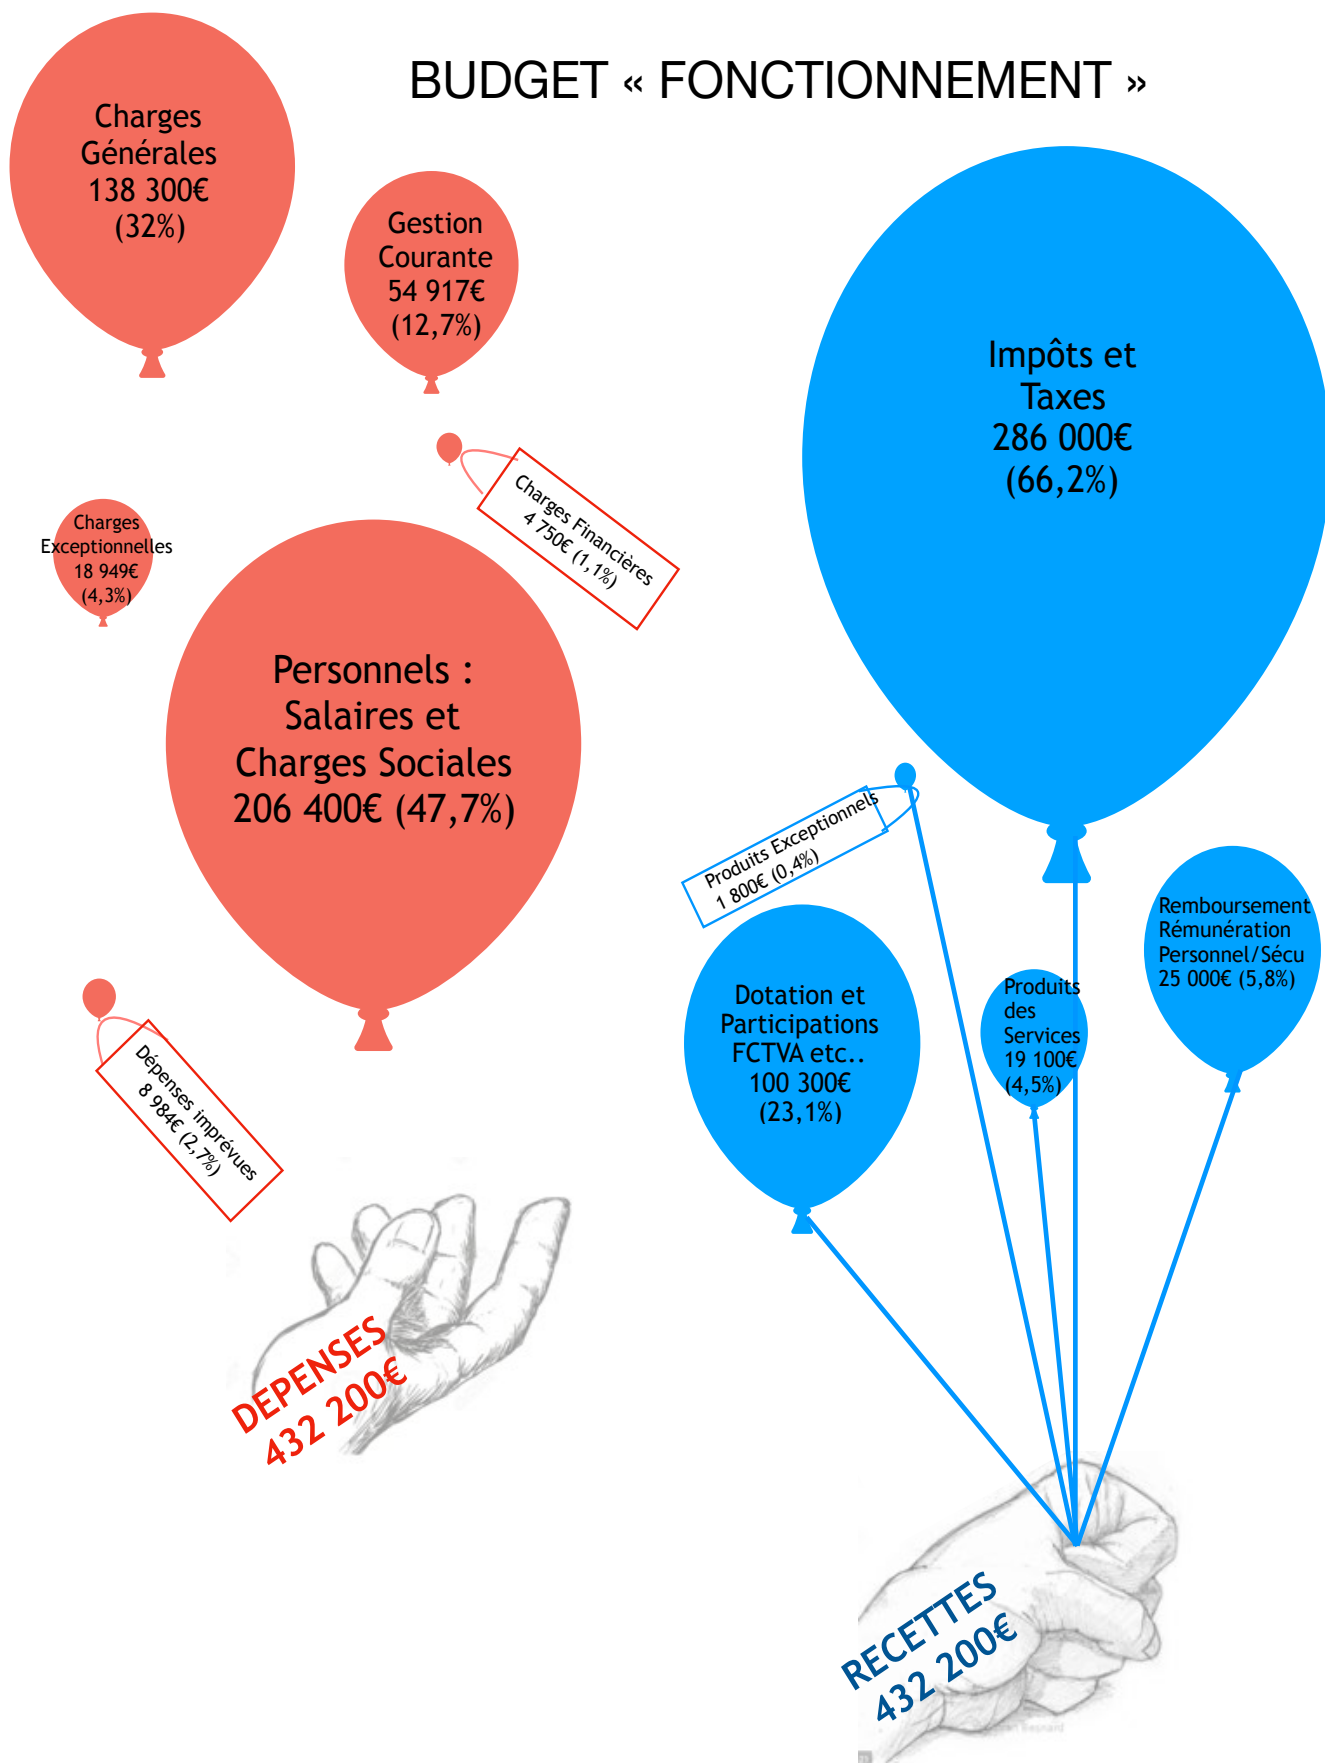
BUDGET « FONCTIONNEMENT »

Charges Générales 138 300€ (32%)

Gestion Courante 54 917€ (12,7%)

Charges Financières 4 750€ (1,1%)

Charges Exceptionnelles 18 949€ (4,3%)

Personnels : Salaires et Charges Sociales 206 400€ (47,7%)

Dépenses imprévues 8 984€ (2,7%)

DEPENSES 432 200€

Impôts et Taxes 286 000€ (66,2%)

Produits Exceptionnels 1 800€ (0,4%)

Dotation et Participations FCTVA etc.. 100 300€ (23,1%)

Produits des Services 19 100€ (4,5%)

Remboursement Rémunération Personnel/Sécu 25 000€ (5,8%)

RECETTES 432 200€